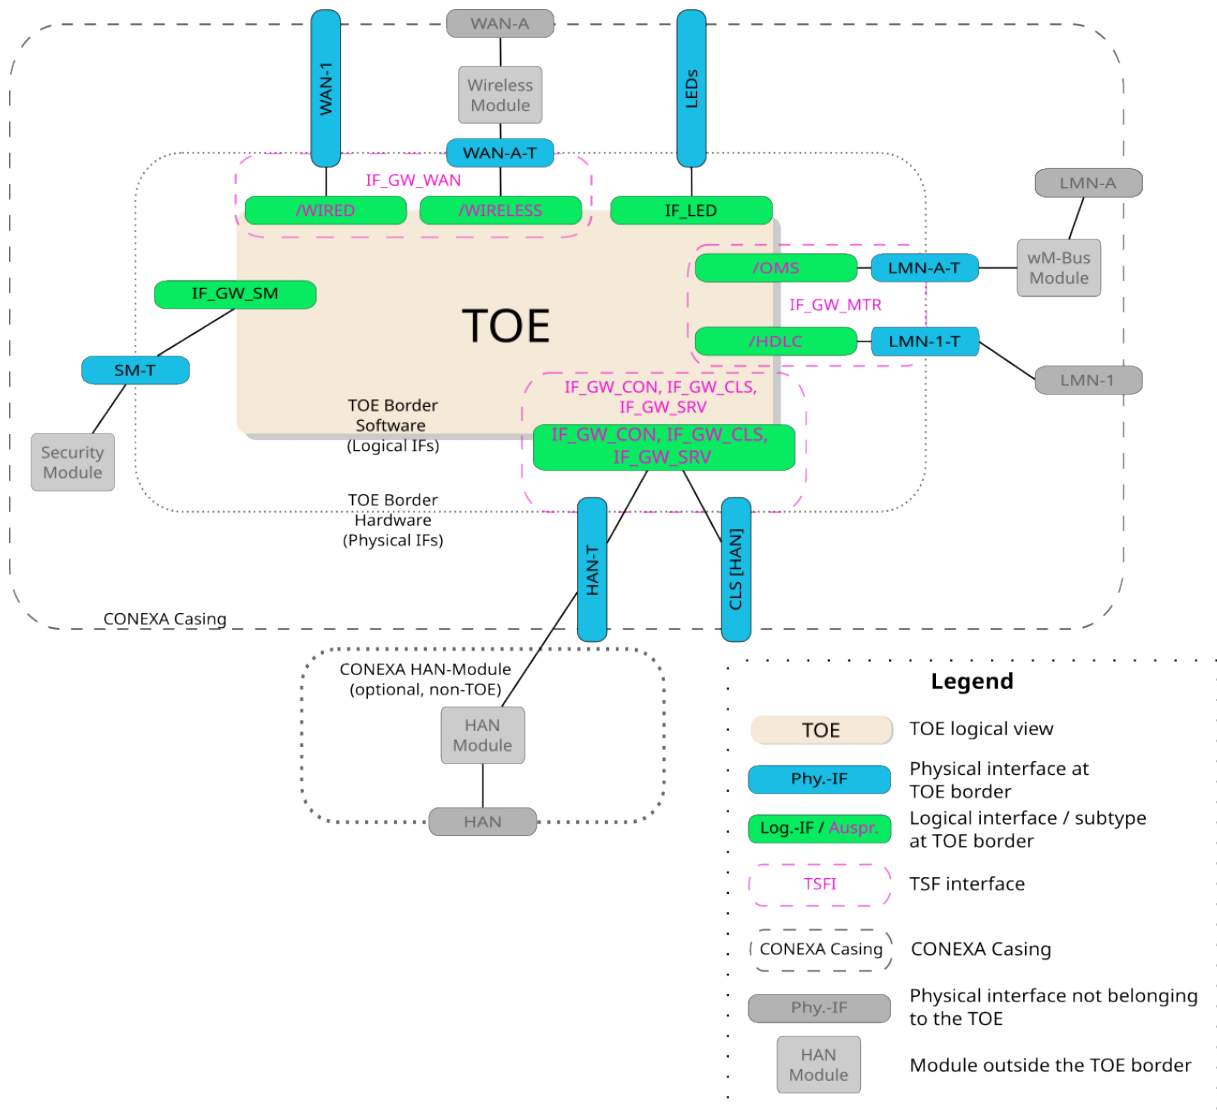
WAN-A

WAN-1

Wireless Module

LEDs

WAN-A-T

IF_GW_WAN

/WIRED

/WIRELESS

IF_LED

LMN-A

wM-Bus Module

/OMS

LMN-A-T

IF_GW_MTR

/HDLC

LMN-1-T

LMN-1

IF_GW_SM

TOE

SM-T

Security Module

IF_GW_CON, IF_GW_CLS, IF_GW_SRV

IF_GW_CON, IF_GW_CLS, IF_GW_SRV

TOE Border Software (Logical IFs)

TOE Border Hardware (Physical IFs)

HAN-T

CLS [HAN]

CONEXA Casing

CONEXA HAN-Module (optional, non-TOE)

HAN Module

HAN

Legend

| | |
|---|---|
| TOE | TOE logical view |
| Phy.-IF | Physical interface at TOE border |
| Log.-IF / Auspr. | Logical interface / subtype at TOE border |
| TSFI | TSF interface |
| CONEXA Casing | CONEXA Casing |
| Phy.-IF | Physical interface not belonging to the TOE |
| HAN Module | Module outside the TOE border |